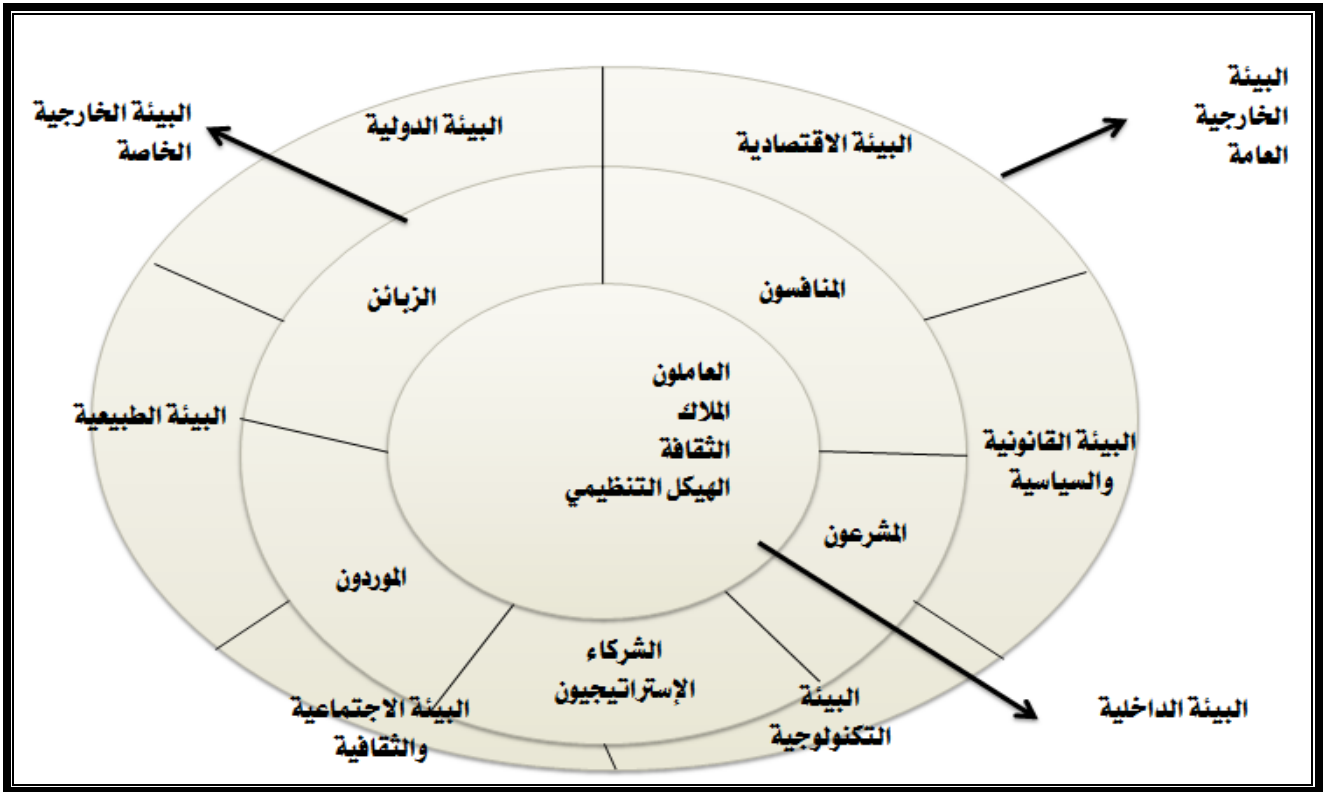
البيئة الخارجية الخاصة

البيئة الدولية

البيئة الاقتصادية

البيئة الخارجية العامة

الزبائن

المنافسون

البيئة الطبيعية

العاملون
الملاك
الثقافة
الهيكل التنظيمي

البيئة القانونية والسياسية

المشرعون

الموردون

الشركاء الإستراتيجيون

البيئة الاجتماعية والثقافية

البيئة التكنولوجية

البيئة الداخلية